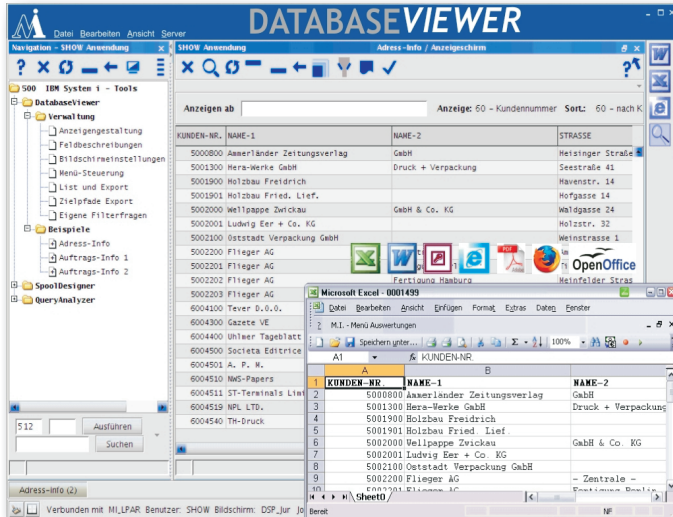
Datei Bearbeiten Ansicht Server
DATABASEVIEWER

Navigation - SHOW Anwendung
500 IBM System i - Tools
DatabaseViewer
Verwaltung
Anzeigegestaltung
Feldbeschreibungen
Bildschirmeinstellungen
Menü-Steuerung
List und Export
Zielpfade Export
Eigene Filterfragen
Beispiele
Adress-Info
Auftrags-Info 1
Auftrags-Info 2
SpoolDesigner
QueryAnalyzer

512
Ausführen
Suchen

SHOW Anwendung
Adress-Info / Anzeigeschirm

Anzeigen ab
Anzeige: 60 - Kundennummer Sort: 60 - nach K

| KUNDEN-NR. | NAME-1 | NAME-2 | STRASSE |
|---|---|---|---|
| 5000800 | Ammerländer Zeitungsverlag | GbH | Hetsinger Straße |
| 5001300 | Hera-Werke GmbH | Druck + Verpackung | Seestraße 41 |
| 5001900 | Holzbau Freidrich | | Havenstr. 14 |
| 5001901 | Holzbau Fried. Lief. | | Hofgasse 14 |
| 5002000 | Wellpappe Zwickau | GbH & Co. KG | Waldgasse 24 |
| 5002001 | Ludwig Eer + Co. KG | | Holzstr. 32 |
| 5002100 | Oststadt Verpackung GmbH | | Weinstrasse 1 |
| 5002200 | Flieger AG | | |
| 5002201 | Flieger AG | | |
| 5002202 | Flieger AG | Fertigung Hamburg | Meinfelder Stras |
| 5002203 | Flieger AG | | |
| 6004100 | Tever D.O.O. | | |
| 6004300 | Gazete VE | | |
| 6004400 | Uhlmer Tageblatt | | |
| 6004500 | Societa Editrice | | |
| 6004501 | A. P. M. | | |
| 6004510 | NWS-Papers | | |
| 6004511 | ST-Terminals Lim | | |
| 6004519 | NPL LTD. | | |
| 6004540 | TH-Druck | | |

OpenOffice

Microsoft Excel - 0001499
Datei Bearbeiten Ansicht Einfügen Format Extras Daten Fenster
M.I. - Menü Auswertungen
Speichern unter...
100%
A1
KUNDEN-NR.

| | A | B | |
|---|---|---|---|
| 1 | KUNDEN-NR. | NAME-1 | NAME-2 |
| 2 | 5000800 | Ammerländer Zeitungsverlag | GbH |
| 3 | 5001300 | Hera-Werke GmbH | Druck + Verpackung |
| 4 | 5001900 | Holzbau Freidrich | |
| 5 | 5001901 | Holzbau Fried. Lief. | |
| 6 | 5002000 | Wellpappe Zwickau | GbH & Co. KG |
| 7 | 5002001 | Ludwig Eer + Co. KG | |
| 8 | 5002100 | Oststadt Verpackung GmbH | |
| 9 | 5002200 | Flieger AG | - Zentrale - |
| 10 | 5002201 | Flieger AG | Fertigung Berlin |

Sheet0
Bereit
NF

Adress-Info (2)
Verbunden mit MI_LPAR Benutzer: SHOW Bildschirm: DSP_Jur Jo